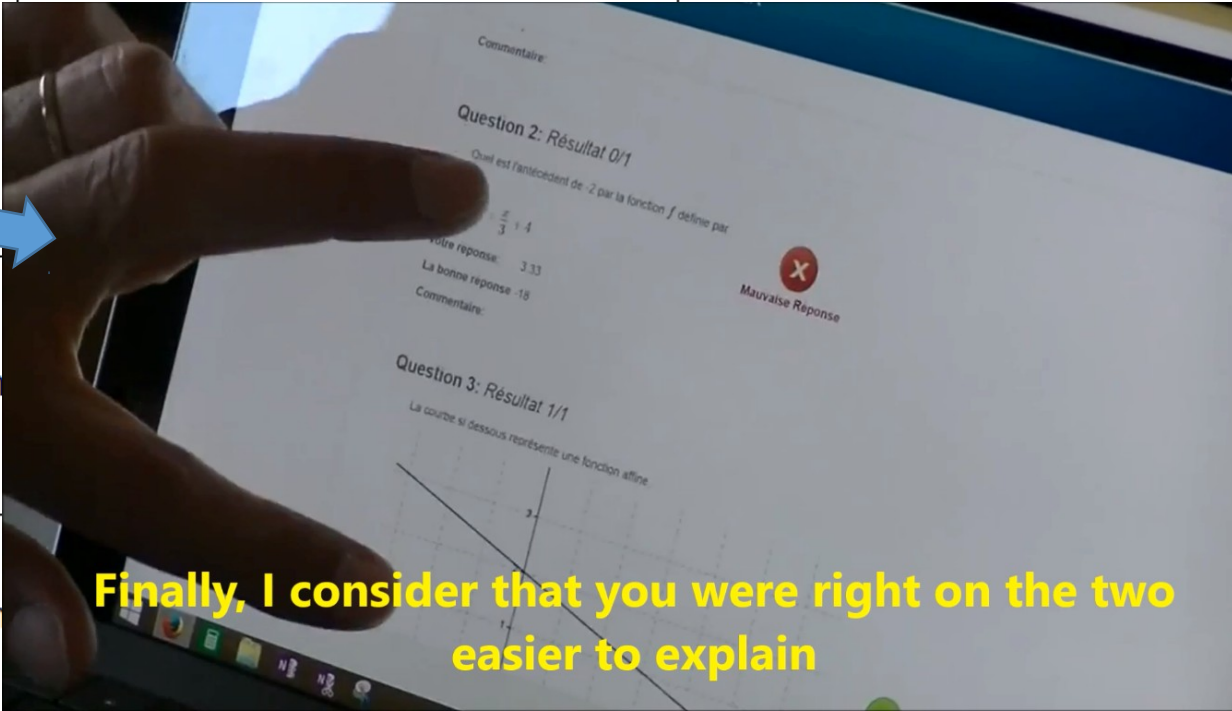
Commentaire:

Question 2: Résultat 0/1

Quel est l'antécédent de -2 par la fonction $f$ définie par

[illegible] $\frac{x}{3}+4$

Votre reponse: 3.33

La bonne reponse -18

Commentaire:

Mauvaise Reponse

Question 3: Résultat 1/1

La courbe si dessous représente une fonction affine

2

1

Finally, I consider that you were right on the two easier to explain